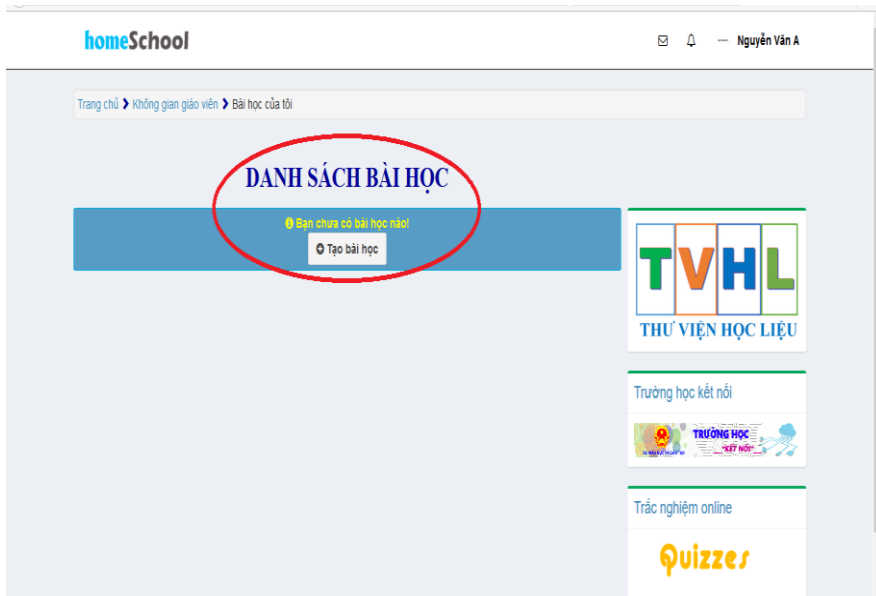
homeSchool

Nguyễn Văn A

Trang chủ › Không gian giáo viên › Bài học của tôi

DANH SÁCH BÀI HỌC

Bạn chưa có bài học nào!

Tạo bài học

TVHL

THƯ VIỆN HỌC LIỆU

Trường học kết nối

TRƯỜNG HỌC "KẾT NỐI"

Trắc nghiệm online

Quizzes